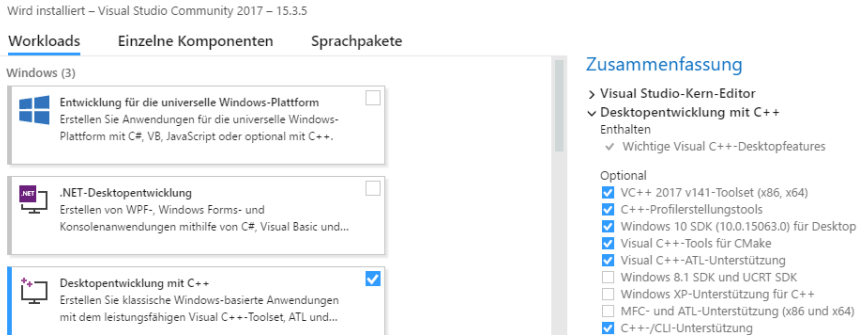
Wird installiert – Visual Studio Community 2017 – 15.3.5

Workloads Einzelne Komponenten Sprachpakete

Windows (3)

Entwicklung für die universelle Windows-Plattform
Erstellen Sie Anwendungen für die universelle Windows-Plattform mit C#, VB, JavaScript oder optional mit C++.

.NET

.NET-Desktopentwicklung
Erstellen von WPF-, Windows Forms- und Konsolenanwendungen mithilfe von C#, Visual Basic und...

Desktopentwicklung mit C++
Erstellen Sie klassische Windows-basierte Anwendungen mit dem leistungsfähigen Visual C++-Toolset, ATL und...

Zusammenfassung

› Visual Studio-Kern-Editor
∨ Desktopentwicklung mit C++
Enthalten
✓ Wichtige Visual C++-Desktopfeatures

Optional
VC++ 2017 v141-Toolset (x86, x64)
C++-Profilerstellungstools
Windows 10 SDK (10.0.15063.0) für Desktop
Visual C++-Tools für CMake
Visual C++-ATL-Unterstützung
Windows 8.1 SDK und UCRT SDK
Windows XP-Unterstützung für C++
MFC- und ATL-Unterstützung (x86 und x64)
C++-/CLI-Unterstützung